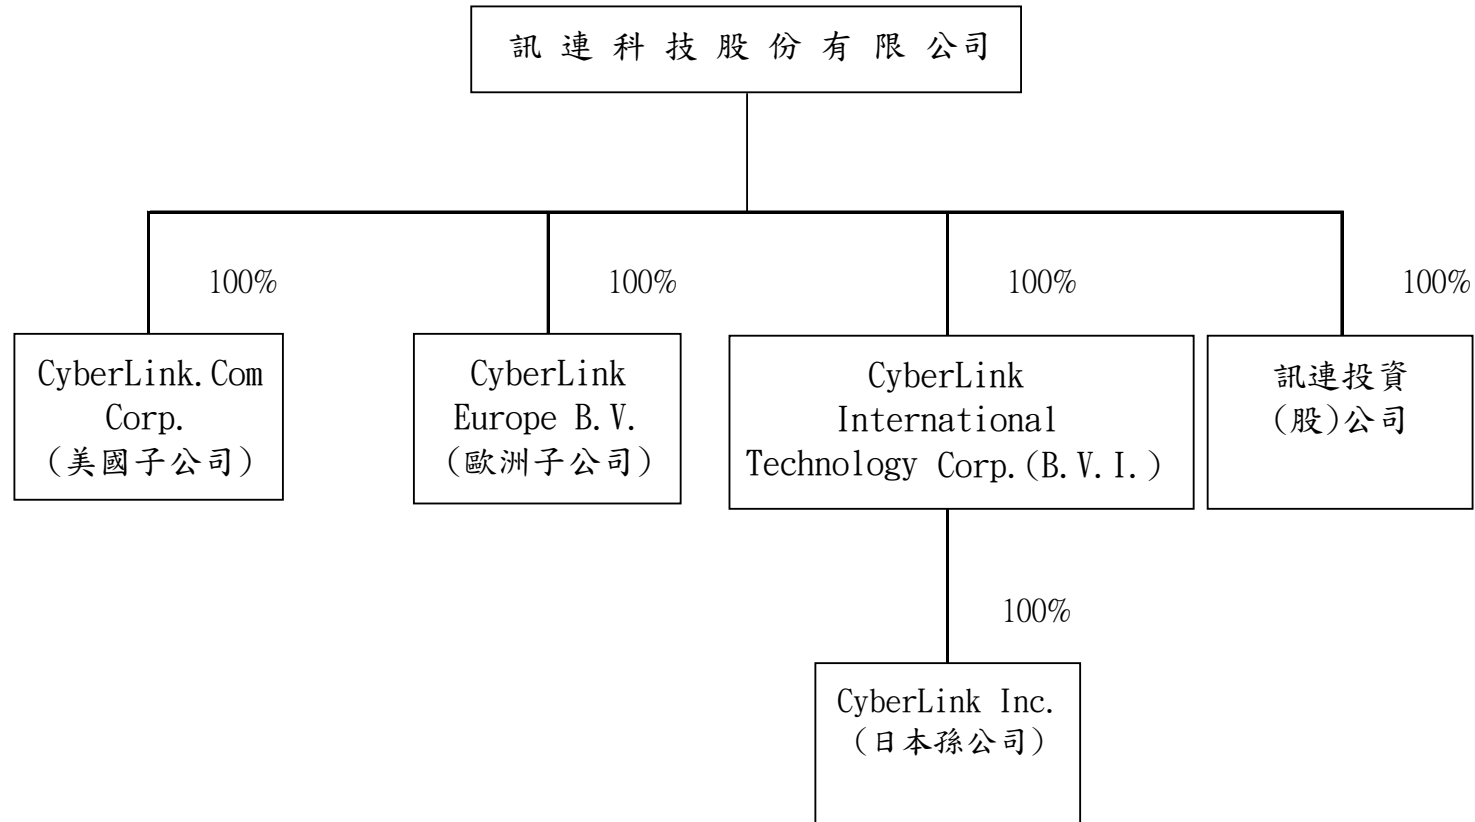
訊 連 科 技 股 份 有 限 公司

100%

CyberLink.Com Corp.
（美國子公司）

100%

CyberLink Europe B.V.
（歐洲子公司）

100%

CyberLink International Technology Corp.(B.V.I.)

100%

訊連投資
(股)公司

100%

CyberLink Inc.
（日本孫公司）